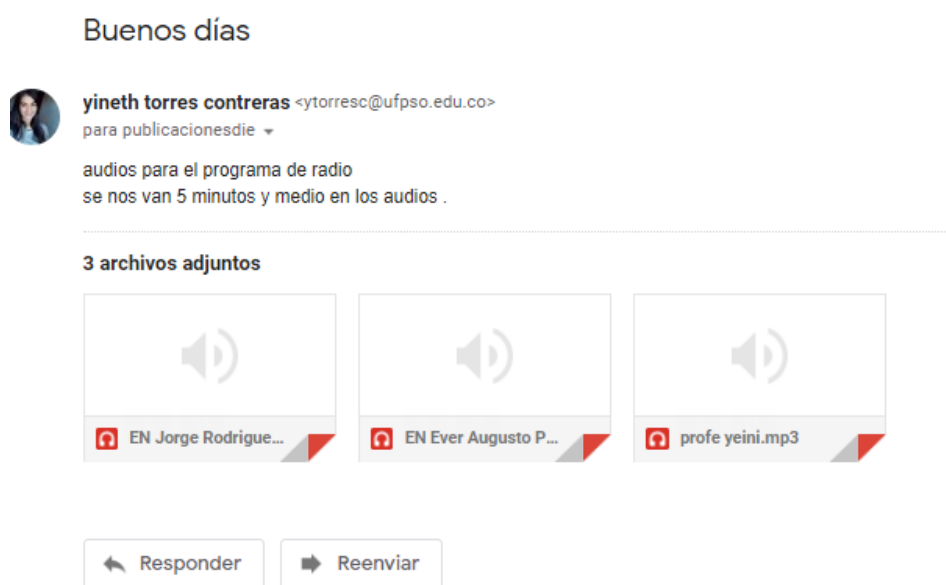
Buenos días

yineth torres contreras <ytorresc@ufpso.edu.co>
para publicacionesdie

audios para el programa de radio
se nos van 5 minutos y medio en los audios .

3 archivos adjuntos

EN Jorge Rodrigue...

EN Ever Augusto P...

profe yeini.mp3

Responder

Reenviar